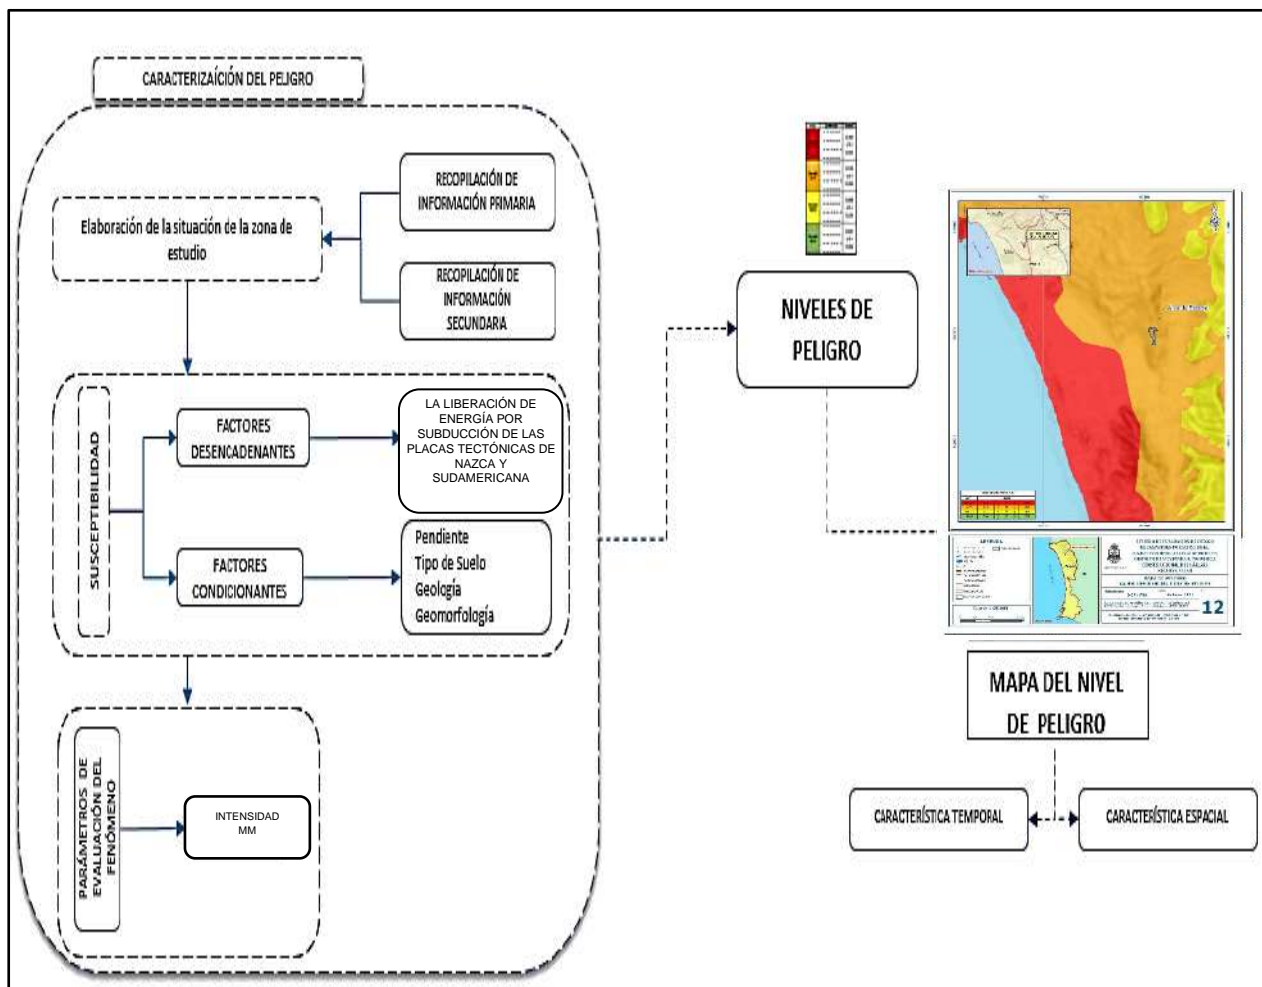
CARACTERIZAÍCIÓN DEL PELIGRO

Elaboración de la situación de la zona de estudio

RECOPILACIÓN DE INFORMACIÓN PRIMARIA

RECOPILACIÓN DE INFORMACIÓN SECUNDARIA

SUSCEPTIBILIDAD

FACTORES DESENCADENANTES

LA LIBERACIÓN DE ENERGÍA POR SUBDUCCIÓN DE LAS PLACAS TECTÓNICAS DE NAZCA Y SUDAMERICANA

FACTORES CONDICIONANTES

Pendiente
Tipo de Suelo
Geología
Geomorfología

PARÁMETROS DE EVALUACIÓN DEL FENÓMENO

INTENSIDAD MM

NIVELES DE PELIGRO

12

MAPA DEL NIVEL DE PELIGRO

CARACTERÍSTICA TEMPORAL

CARACTERÍSTICA ESPACIAL